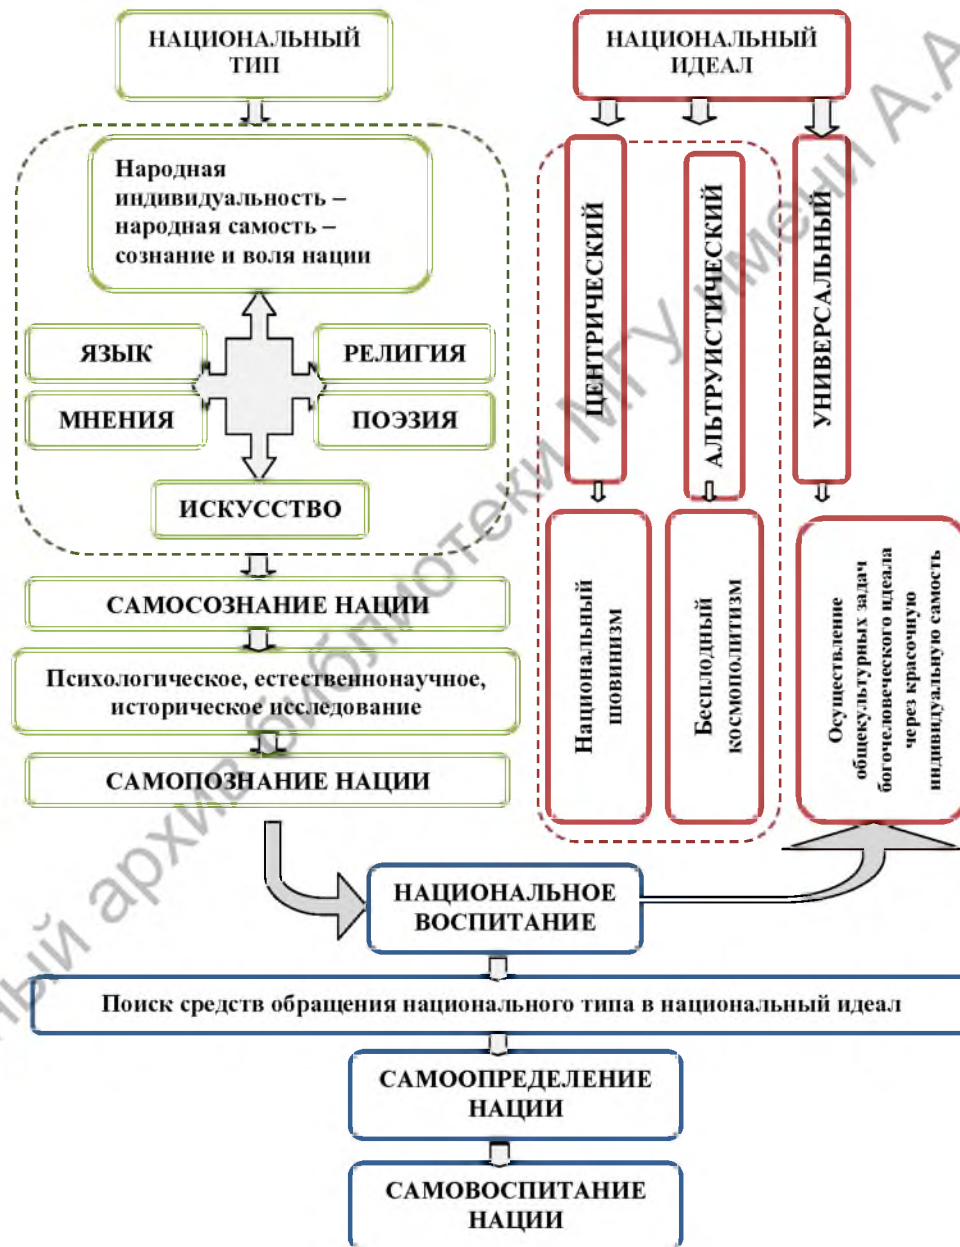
НАЦИОНАЛЬНЫЙ ТИП

НАЦИОНАЛЬНЫЙ ИДЕАЛ

Народная индивидуальность – народная самость – сознание и воля нации

ЦЕНТРИЧЕСКИЙ

АЛЬТРУИСТИЧЕСКИЙ

УНИВЕРСАЛЬНЫЙ

ЯЗЫК

РЕЛИГИЯ

МНЕНИЯ

ПОЭЗИЯ

ИСКУССТВО

Национальный шовинизм

Бесплодный космополитизм

Осуществление общекультурных задач богочеловеческого идеала через красочную индивидуальную самость

САМОСОЗНАНИЕ НАЦИИ

Психологическое, естественнонаучное, историческое исследование

САМОПОЗНАНИЕ НАЦИИ

НАЦИОНАЛЬНОЕ ВОСПИТАНИЕ

Поиск средств обращения национального типа в национальный идеал

САМООПРЕДЕЛЕНИЕ НАЦИИ

САМОВОСПИТАНИЕ НАЦИИ

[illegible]ый архив библиотеки МГУ имени А.А